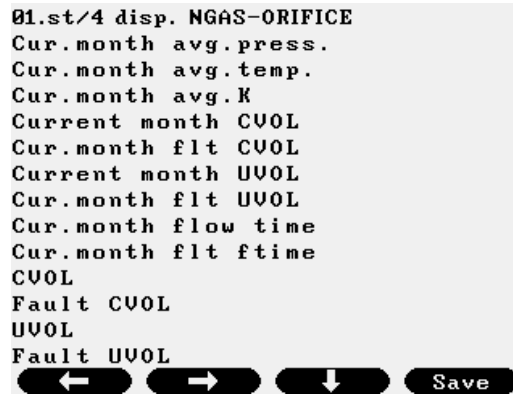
01.st/4 disp. NGAS-ORIFICE
Cur.month avg.press.
Cur.month avg.temp.
Cur.month avg.K
Current month CVOL
Cur.month flt CVOL
Current month UVOL
Cur.month flt UVOL
Cur.month flow time
Cur.month flt ftime
CVOL
Fault CVOL
UVOL
Fault UVOL

← → ↓ Save